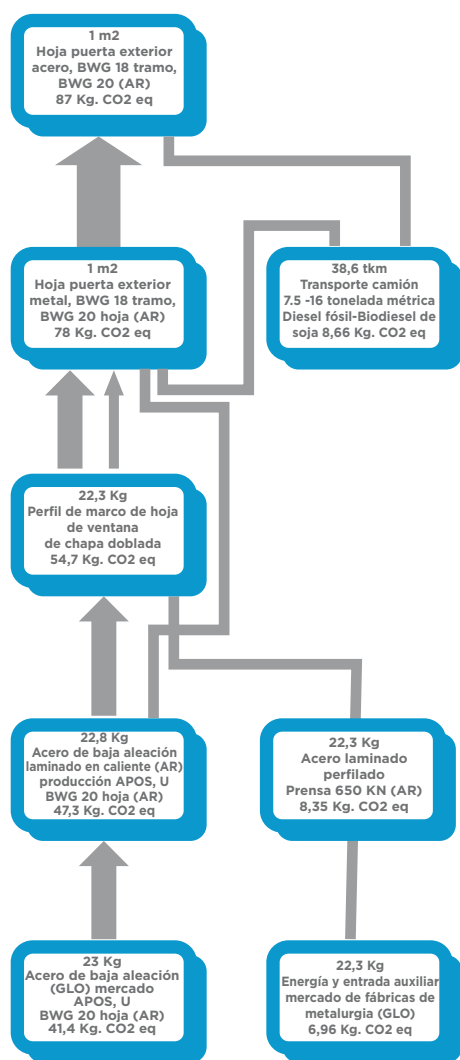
1 m2
Hoja puerta exterior acero, BWG 18 tramo, BWG 20 (AR)
87 Kg. CO2 eq

1 m2
Hoja puerta exterior metal, BWG 18 tramo, BWG 20 hoja (AR)
78 Kg. CO2 eq

38,6 tkm
Transporte camión 7.5 -16 tonelada métrica Diesel fósil-Biodiesel de soja 8,66 Kg. CO2 eq

22,3 Kg
Perfil de marco de hoja de ventana de chapa doblada
54,7 Kg. CO2 eq

22,8 Kg
Acero de baja aleación laminado en caliente (AR) producción APOS, U BWG 20 hoja (AR)
47,3 Kg. CO2 eq

22,3 Kg
Acero laminado perfilado
Prensa 650 KN (AR)
8,35 Kg. CO2 eq

23 Kg
Acero de baja aleación (GLO) mercado APOS, U
BWG 20 hoja (AR)
41,4 Kg. CO2 eq

22,3 Kg
Energía y entrada auxiliar mercado de fábricas de metalurgia (GLO)
6,96 Kg. CO2 eq